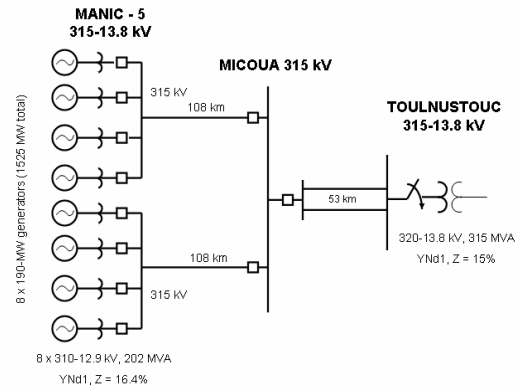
MANIC - 5
315-13.8 kV

8 x 190-MW generators (1525 MW total)

315 KV

108 km

MICOUA 315 kV

TOULNUSTOUC
315-13.8 kV

53 km

320-13.8 kV, 315 MVA
YNd1, Z = 15%

108 km

315 kV

8 x 310-12.9 kV, 202 MVA
YNd1, Z = 16.4%